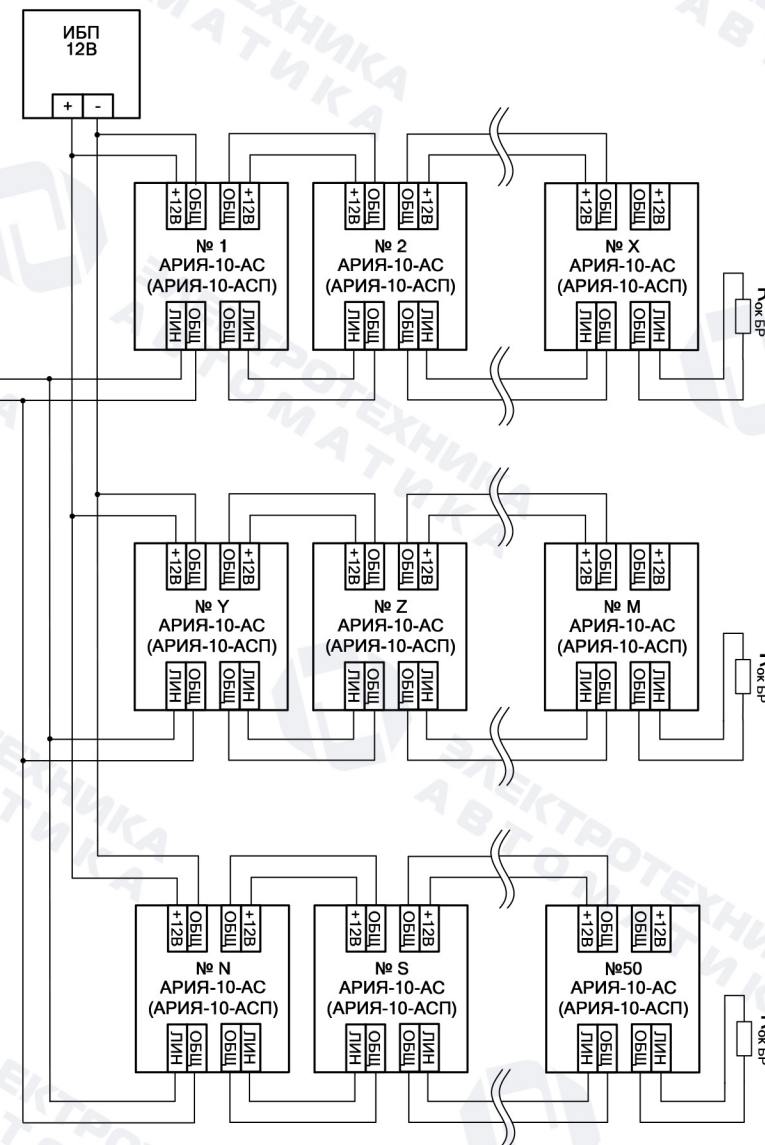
ИБП
12В

+ -

+12В ОБЩ ОБЩ +12В
№ 1
АРИЯ-10-АС
(АРИЯ-10-АСП)
ЛИН ОБЩ ОБЩ ЛИН

+12В ОБЩ ОБЩ +12В
№ 2
АРИЯ-10-АС
(АРИЯ-10-АСП)
ЛИН ОБЩ ОБЩ ЛИН

+12В ОБЩ ОБЩ +12В
№ X
АРИЯ-10-АС
(АРИЯ-10-АСП)
ЛИН ОБЩ ОБЩ ЛИН

$R_{ок\,БР}$

+12В ОБЩ ОБЩ +12В
№ Y
АРИЯ-10-АС
(АРИЯ-10-АСП)
ЛИН ОБЩ ОБЩ ЛИН

+12В ОБЩ ОБЩ +12В
№ Z
АРИЯ-10-АС
(АРИЯ-10-АСП)
ЛИН ОБЩ ОБЩ ЛИН

+12В ОБЩ ОБЩ +12В
№ M
АРИЯ-10-АС
(АРИЯ-10-АСП)
ЛИН ОБЩ ОБЩ ЛИН

$R_{ок\,БР}$

+12В ОБЩ ОБЩ +12В
№ N
АРИЯ-10-АС
(АРИЯ-10-АСП)
ЛИН ОБЩ ОБЩ ЛИН

+12В ОБЩ ОБЩ +12В
№ S
АРИЯ-10-АС
(АРИЯ-10-АСП)
ЛИН ОБЩ ОБЩ ЛИН

+12В ОБЩ ОБЩ +12В
№50
АРИЯ-10-АС
(АРИЯ-10-АСП)
ЛИН ОБЩ ОБЩ ЛИН

$R_{ок\,БР}$